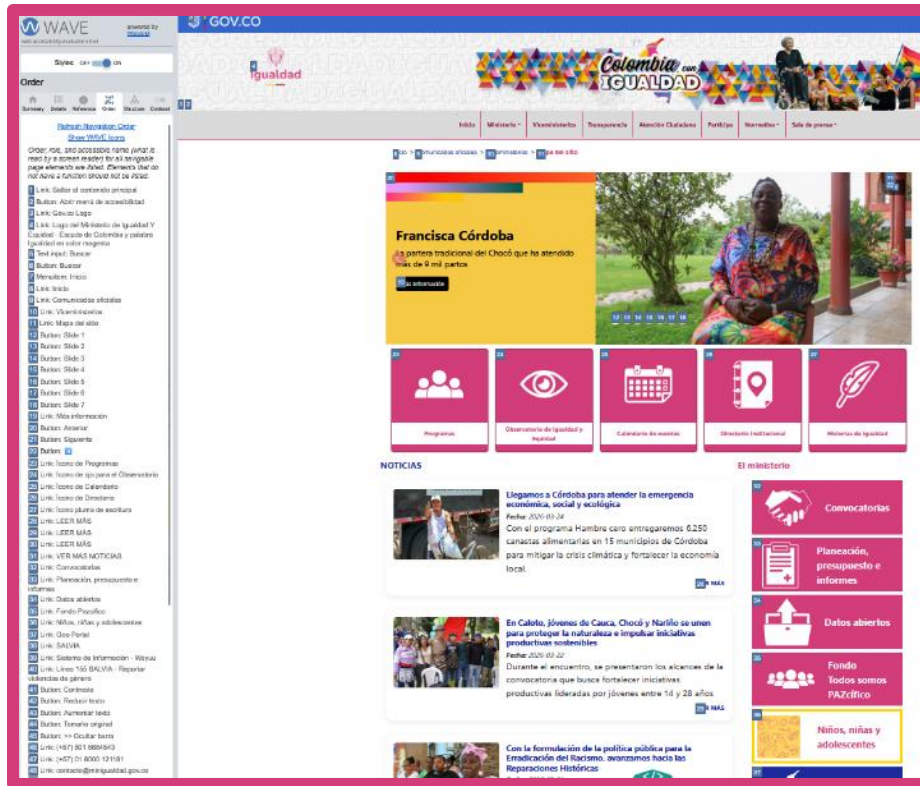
WAVE
web accessibility evaluation tool
powered by WebAIM

Styles: OFF ON

Order

Summary Details Reference Order Structure Contrast

Refresh Navigation Order
Show WAVE Icons

Order, role, and accessible name (what is read by a screen reader) for all navigable page elements are listed. Elements that do not have a function should not be listed.

1 Link: Saltar al contenido principal
2 Button: Abrir menú de accesibilidad
3 Link: Gov.co Logo
4 Link: Logo del Ministerio de Igualdad Y Equidad - Escudo de Colombia y palabra Igualdad en color magenta
5 Text input: Buscar
6 Button: Buscar
7 Menuitem: Inicio
8 Link: Inicio
9 Link: Comunicados oficiales
10 Link: Viceministerios
11 Link: Mapa del sitio
12 Button: Slide 1
13 Button: Slide 2
14 Button: Slide 3
15 Button: Slide 4
16 Button: Slide 5
17 Button: Slide 6
18 Button: Slide 7
19 Link: Más información
20 Button: Anterior
21 Button: Siguiente
22 Button:
23 Link: Icono de Programas
24 Link: Icono de ojo para el Observatorio
25 Link: Icono de Calendario
26 Link: Icono de Directorio
27 Link: Icono pluma de escritura
28 Link: LEER MÁS
29 Link: LEER MÁS
30 Link: LEER MÁS
31 Link: VER MÁS NOTICIAS
32 Link: Convocatorias
33 Link: Planeación, presupuesto e informes
34 Link: Datos abiertos
35 Link: Fondo Pacífico
36 Link: Niños, niñas y adolescentes
37 Link: Geo Portal
38 Link: SALVIA
39 Link: Sistema de Información - Wayuu
40 Link: Línea 155 SALVIA - Reportar violencias de género
41 Button: Contraste
42 Button: Reducir texto
43 Button: Aumentar texto
44 Button: Tamaño original
45 Button: >> Ocultar barra
46 Link: (+57) 601 8684843
47 Link: (+57) 01 8000 121181
48 Link: contacto@minigualdad.gov.co

GOV.CO

Igualdad

Colombia con IGUALDAD

Inicio Ministerio Viceministerios Transparencia Atención Ciudadana Participa Normativa Sala de prensa

Inicio > Comunicados oficiales > Viceministerios > Mapa del sitio

Francisca Córdoba
La partera tradicional del Chocó que ha atendido más de 9 mil partos
Más información

12 13 14 15 16 17 18

Programas
Observatorio de Igualdad y Equidad
Calendario de eventos
Directorio Institucional
Historias de Igualdad

NOTICIAS

Llegamos a Córdoba para atender la emergencia económica, social y ecológica
Fecha: 2026-03-24
Con el programa Hambre cero entregaremos 6.250 canastas alimentarias en 15 municipios de Córdoba para mitigar la crisis climática y fortalecer la economía local.
LEER MÁS

En Caloto, jóvenes de Cauca, Chocó y Nariño se unen para proteger la naturaleza e impulsar iniciativas productivas sostenibles
Fecha: 2026-03-22
Durante el encuentro, se presentaron los alcances de la convocatoria que busca fortalecer iniciativas productivas lideradas por jóvenes entre 14 y 28 años
LEER MÁS

Con la formulación de la política pública para la Erradicación del Racismo, avanzamos hacia las Reparaciones Históricas

El ministerio

Convocatorias
Planeación, presupuesto e informes
Datos abiertos
Fondo Todos somos PAZcífico
Niños, niñas y adolescentes